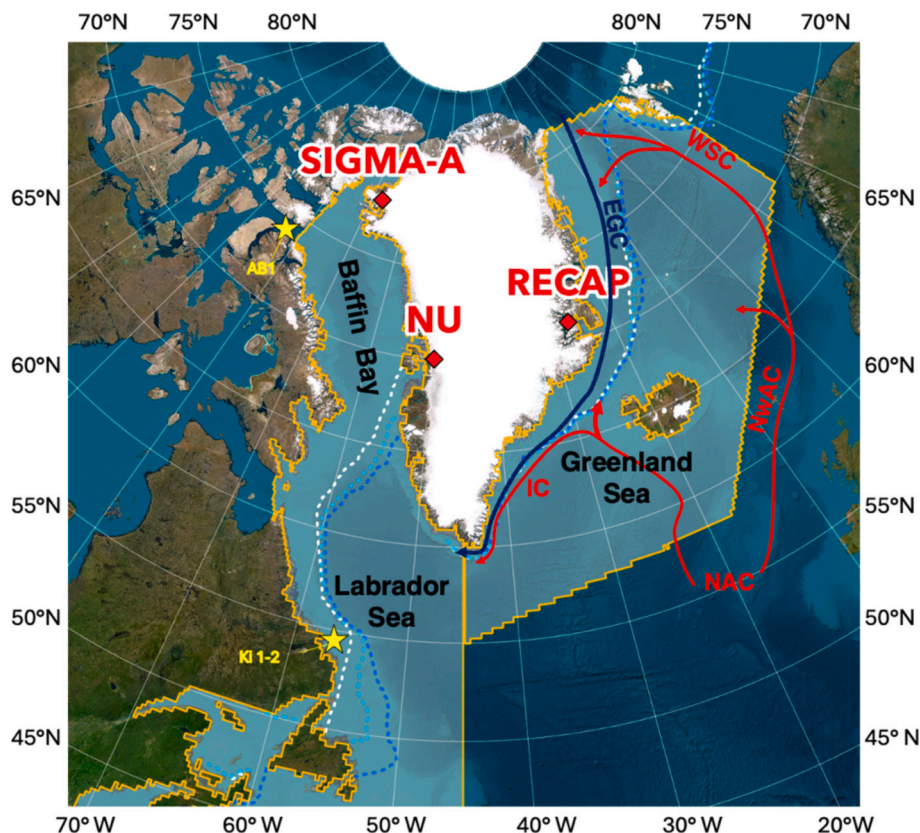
70°N 75°N 80°N 80°N 75°N 70°N

65°N
60°N
55°N
50°N
45°N

SIGMA-A
AB1
Baffin Bay
NU
RECAP
EGC
WSC
NwAC
IC
Greenland Sea
NAC
Labrador Sea
KI 1-2

65°N
60°N
55°N
50°N
45°N

70° W 60° W 50° W 40° W 30° W 20°W